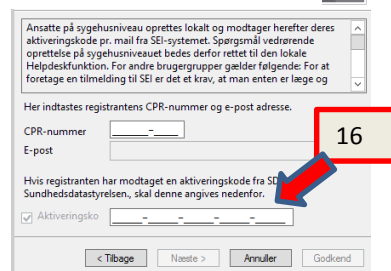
Ansatte på sygehusniveau oprettes lokalt og modtager herefter deres aktiveringskode pr. mail fra SEI-systemet. Spørgsmål vedrørende oprettelse på sygehusniveauet bedes derfor rettet til den lokale Helpdeskfunktion. For andre brugergrupper gælder følgende: For at foretage en tilmelding til SEI er det et krav, at man enten er læge og

Her indtastes registrantens CPR-nummer og e-post adresse.

CPR-nummer ______-____

E-post

16

Hvis registranten har modtaget en aktiveringskode fra SD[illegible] Sundhedsdatastyrelsen., skal denne angives nedenfor.

Aktiveringsko ____-____-____-____-____

< Tilbage

Næste >

Annuller

Godkend